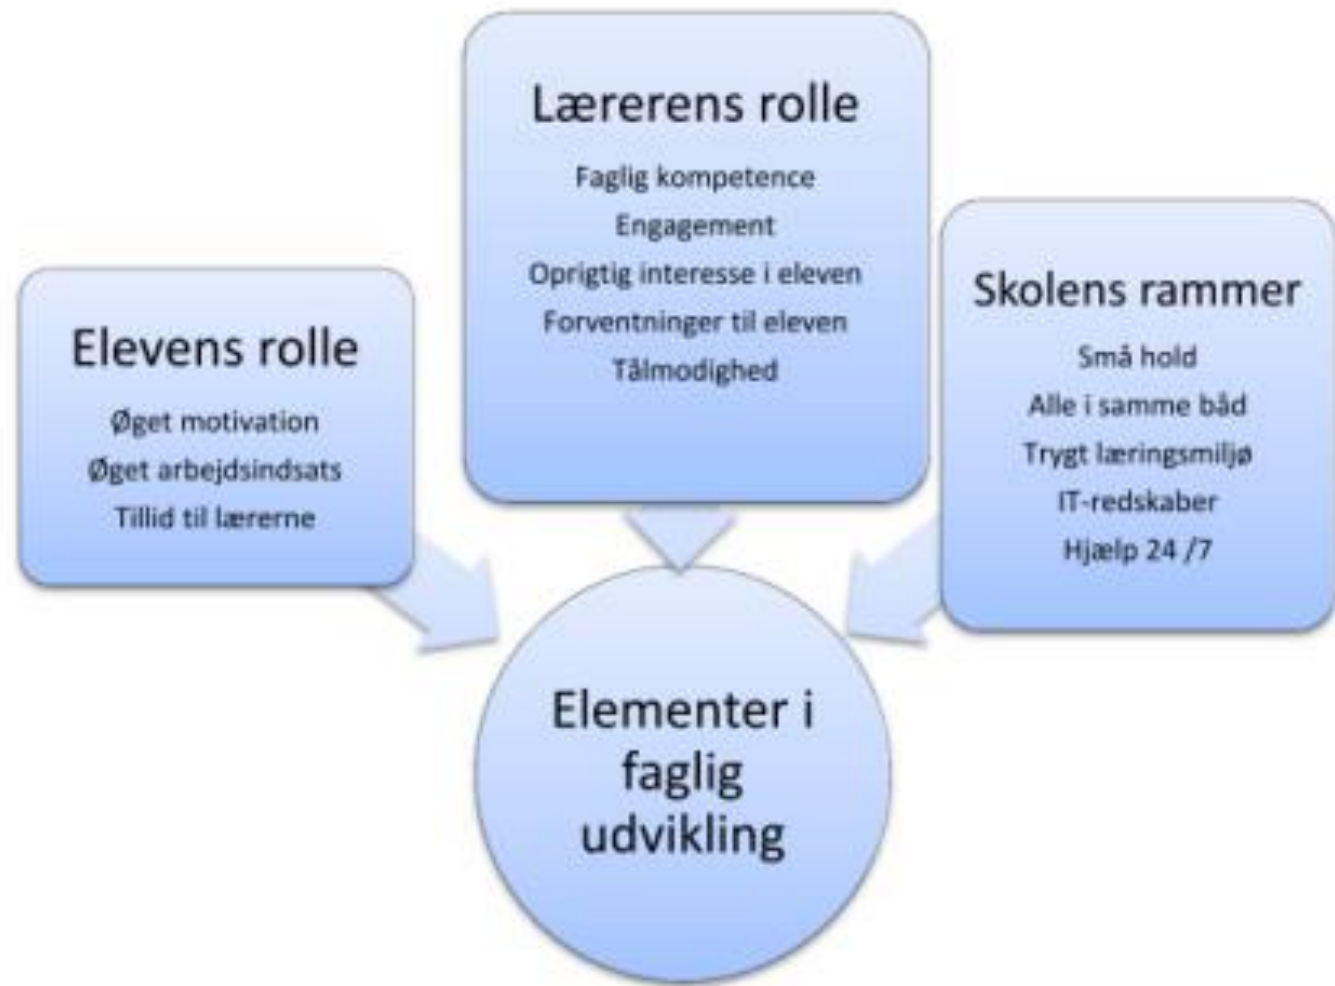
Lærerens rolle

Faglig kompetence
Engagement
Oprigtig interesse i eleven
Forventninger til eleven
Tålmodighed

Elevens rolle

Øget motivation
Øget arbejdsindsats
Tillid til lærerne

Skolens rammer

Små hold
Alle i samme båd
Trygt læringsmiljø
IT-redskaber
Hjælp 24 /7

Elementer i faglig udvikling